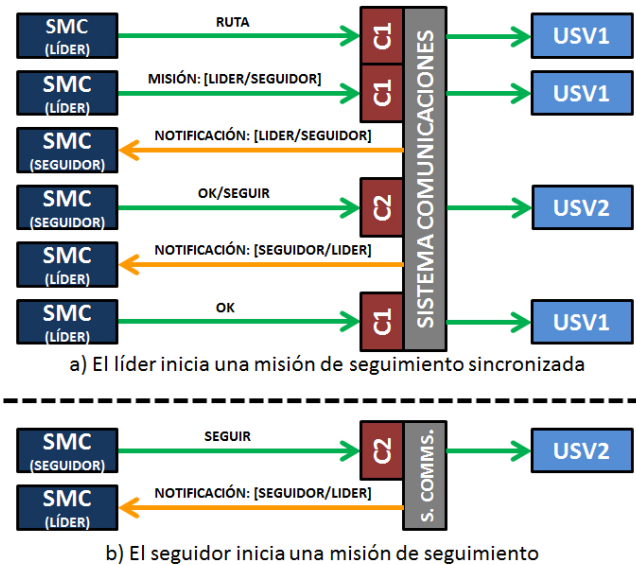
SMC (LÍDER)
RUTA
C1
USV1

SMC (LÍDER)
MISIÓN: [LIDER/SEGUIDOR]
C1
USV1

SMC (SEGUIDOR)
NOTIFICACIÓN: [LIDER/SEGUIDOR]

SMC (SEGUIDOR)
OK/SEGUIR
C2
USV2

SMC (LÍDER)
NOTIFICACIÓN: [SEGUIDOR/LIDER]

SMC (LÍDER)
OK
C1
USV1

SISTEMA COMUNICACIONES

a) El líder inicia una misión de seguimiento sincronizada

SMC (SEGUIDOR)
SEGUIR
C2
USV2

SMC (LÍDER)
NOTIFICACIÓN: [SEGUIDOR/LIDER]

S. COMMS.

b) El seguidor inicia una misión de seguimiento